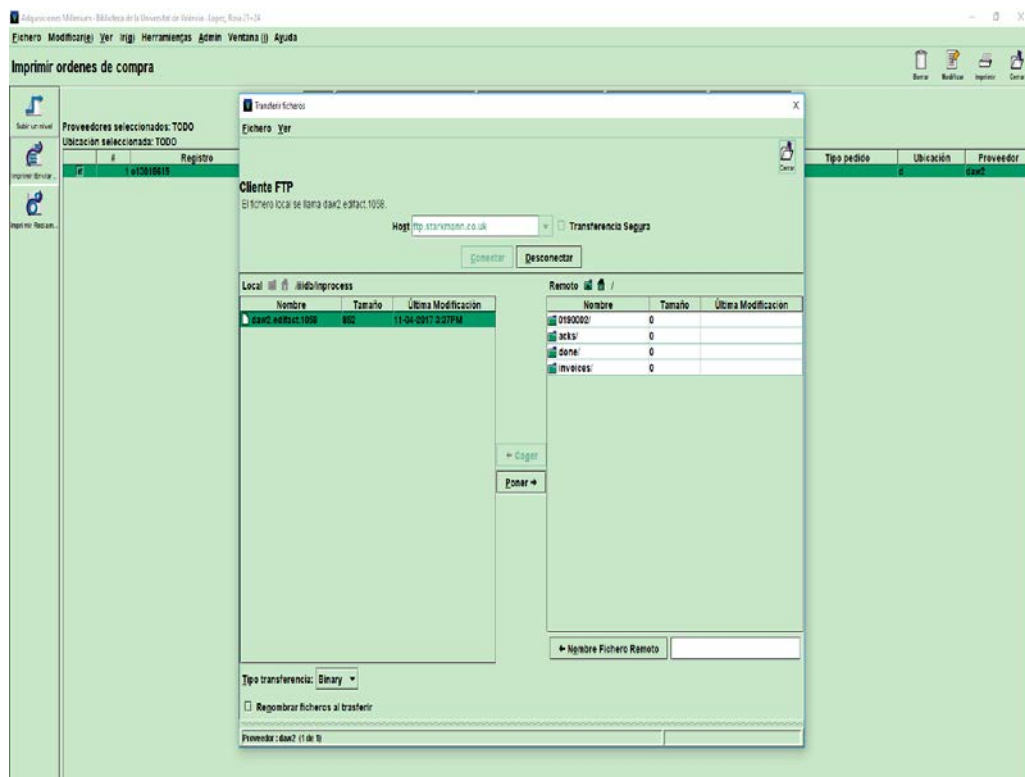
Adquisiciones Millenium - Biblioteca de la Universitat de València - Lopez, Rosa 21=24

Fichero Modificar(e) Ver Ir(g) Herramientas Admin Ventana (i) Ayuda

Imprimir ordenes de compra

Borrar Modificar Imprimir Cerrar

Subir un nivel

Imprimir/Enviar...

Imprimir Reclam...

Proveedores seleccionados: TODO
Ubicación seleccionada: TODO

| | # | Registro |
|---|---|---|
| ☑ | 1 | o13016615 |

| Tipo pedido | Ubicación | Proveedor |
|---|---|---|
| | d | daw2 |

Transferir ficheros

Fichero Ver

Cerrar

Cliente FTP
El fichero local se llama daw2.edifact.1058.

Host ftp.starkmann.co.uk ☐ Transferencia Segura

Conectar Desconectar

Local /iiidb/inprocess

| Nombre | Tamaño | Última Modificación |
|---|---|---|
| daw2.edifact.1058 | 882 | 11-04-2017 3:37PM |

← Coger

Poner →

Remoto /

| Nombre | Tamaño | Última Modificación |
|---|---|---|
| 0190002/ | 0 | |
| acks/ | 0 | |
| done/ | 0 | |
| invoices/ | 0 | |

← Nombre Fichero Remoto

Tipo transferencia: Binary

☐ Renombrar ficheros al trasferir

Proveedor: daw2 (1 de 1)